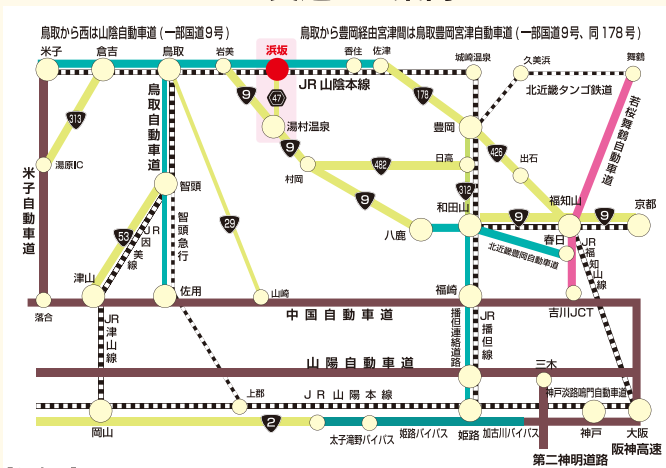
鳥取から西は山陰自動車道（一部国道9号）

鳥取から豊岡経由宮津間は鳥取豊岡宮津自動車道（一部国道9号、同178号）

米子
倉吉
鳥取
岩美
浜坂
香住
佐津
城崎温泉
久美浜
舞鶴
9
47
JR 山陰本線
178
北近畿タンゴ鉄道
若桜舞鶴自動車道
313
鳥取自動車道
湯村温泉
豊岡
湯原IC
9
426
米子自動車道
智頭
482
日高
出石
村岡
312
9
和田山
9
福知山
9
京都
53
JR因美線
智頭急行
29
八鹿
春日
北近畿豊岡自動車道
JR福知山線
津山
佐用
山崎
福崎
落合
JR津山線
中国自動車道
播但連絡道路
JR播但線
吉川JCT
山陽自動車道
三木
上郡
JR山陽本線
神戸淡路鳴門自動車道
岡山
2
太子竜野バイパス
姫路バイパス
姫路
加古川バイパス
神戸
大阪
阪神高速
第二神明道路